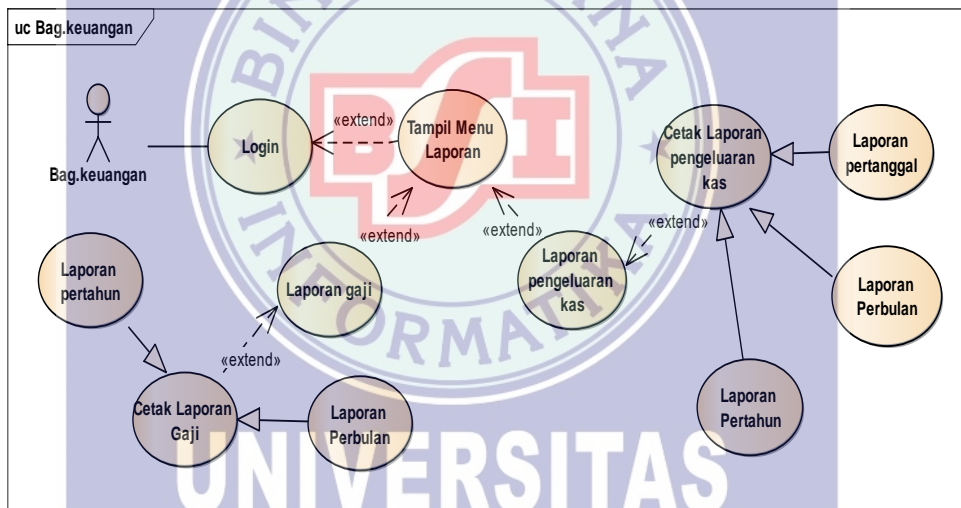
uc Bag.keuangan

Bag.keuangan

Login

«extend»

Tampil Menu Laporan

«extend»

«extend»

Cetak Laporan pengeluaran kas

Laporan pertanggal

«extend»

Laporan pengeluaran kas

Laporan Perbulan

Laporan pertahun

Laporan gaji

«extend»

Cetak Laporan Gaji

Laporan Perbulan

Laporan Pertahun

BINA SARANA INFORMATIKA

BSI

UNIVERSITAS